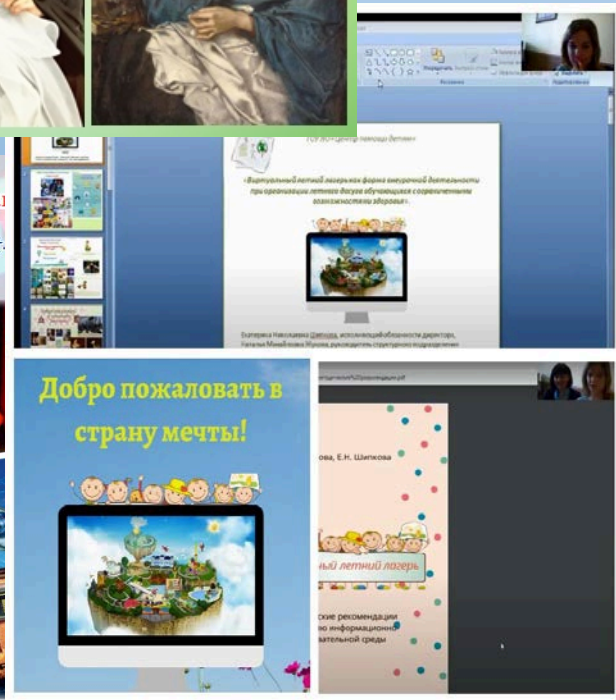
ГОУ ЦО «Центр помощи детям»

«Виртуальный летний лагерь как форма внеурочной деятельности при организации летнего досуга обучающихся с ограниченными возможностями здоровья».

Екатерина Николаевна Шипкова, исполняющий обязанности директора,
Наталья Михайловна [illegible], руководитель структурного подразделения

Добро пожаловать в страну мечты!

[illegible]%20презентация.pdf

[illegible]ова, Е.Н. Шипкова

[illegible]ный летний лагерь

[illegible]ские рекомендации
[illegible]о информационно
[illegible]вательной среды